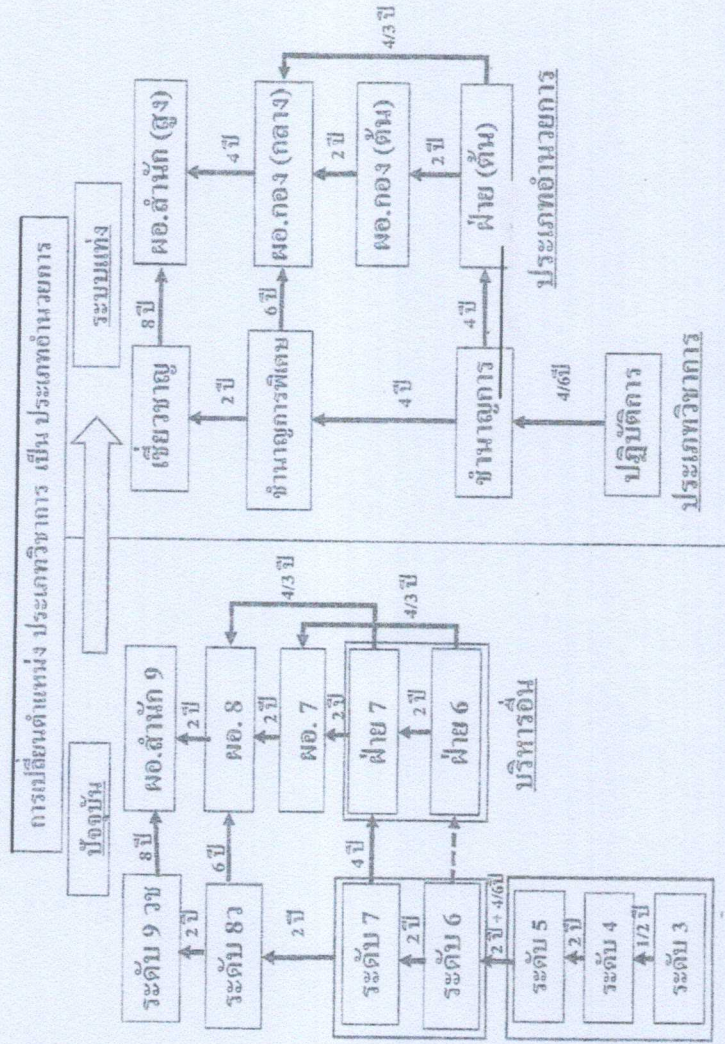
การเปลี่ยนตำแหน่ง ประเภทวิชาการ เป็น ประเภทอำนวยการ

ปัจจุบัน

ระบบแท่ง

ระดับ 9 วช

8 ปี

ผอ.สำนัก 9

2 ปี

2 ปี

ระดับ 8ว

6 ปี

ผอ. 8

2 ปี

ผอ. 7

2 ปี

4/3 ปี

4/3 ปี

2 ปี

ระดับ 7

4 ปี

ฝ่าย 7

2 ปี

2 ปี

ระดับ 6

ฝ่าย 6

บริหารอื่น

2 ปี + 4/6ปี

ระดับ 5

2 ปี

ระดับ 4

1/2 ปี

ระดับ 3

เชี่ยวชาญ

8 ปี

ผอ.สำนัก (สูง)

2 ปี

4 ปี

ชำนาญการพิเศษ

6 ปี

ผอ.กอง (กลาง)

2 ปี

ผอ.กอง (ต้น)

4 ปี

2 ปี

4/3 ปี

ชำนาญการ

4 ปี

ฝ่าย (ต้น)

4/6ปี

ปฏิบัติการ

ประเภทวิชาการ

ประเภทอำนวยการ